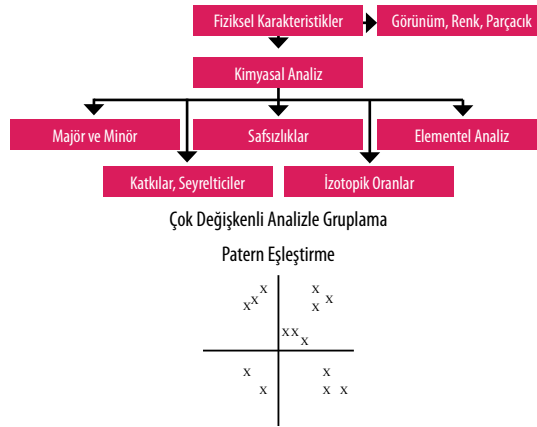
Fiziksel Karakteristikler
Görünüm, Renk, Parçacık
Kimyasal Analiz
Majör ve Minör
Safsızlıklar
Elementel Analiz
Katkılar, Seyrelticiler
İzotopik Oranlar
Çok Değişkenli Analizle Gruplama
Patern Eşleştirme
x x x
x x x
x x x
x
x
x
x x